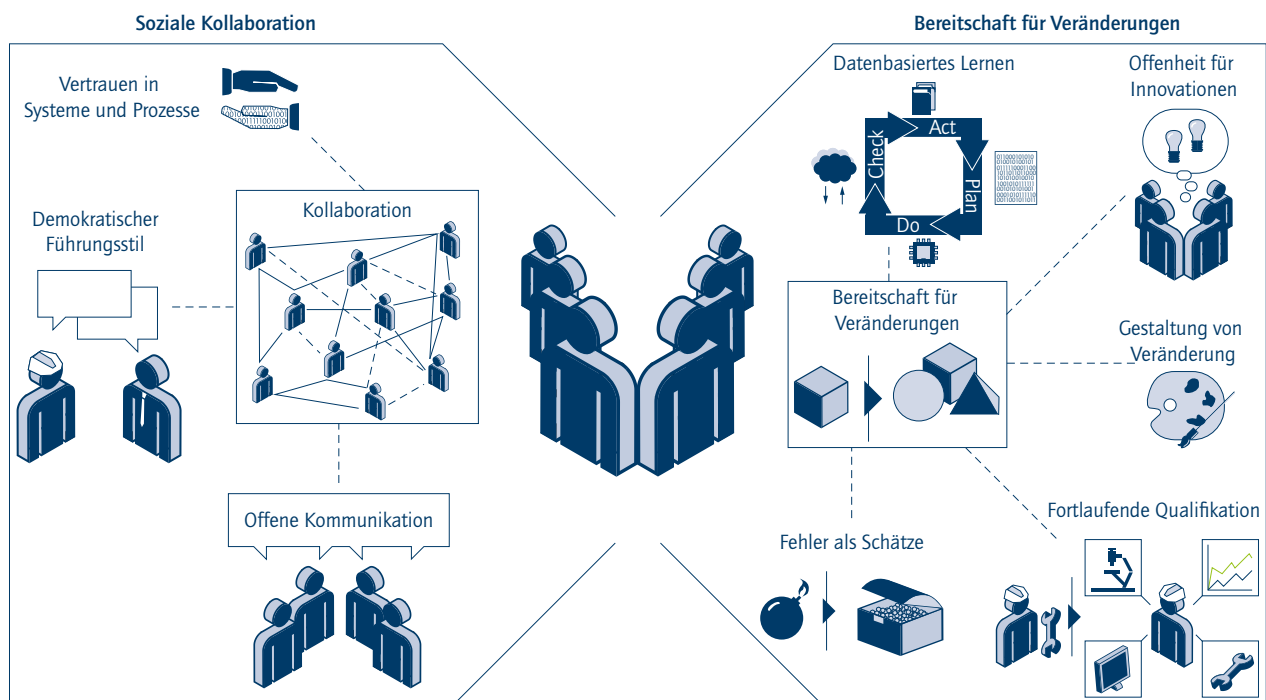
Soziale Kollaboration

Vertrauen in Systeme und Prozesse

Demokratischer Führungsstil

Kollaboration

Offene Kommunikation

Bereitschaft für Veränderungen

Datenbasiertes Lernen

Act

Plan

Do

Check

Offenheit für Innovationen

Bereitschaft für Veränderungen

Gestaltung von Veränderung

Fehler als Schätze

Fortlaufende Qualifikation